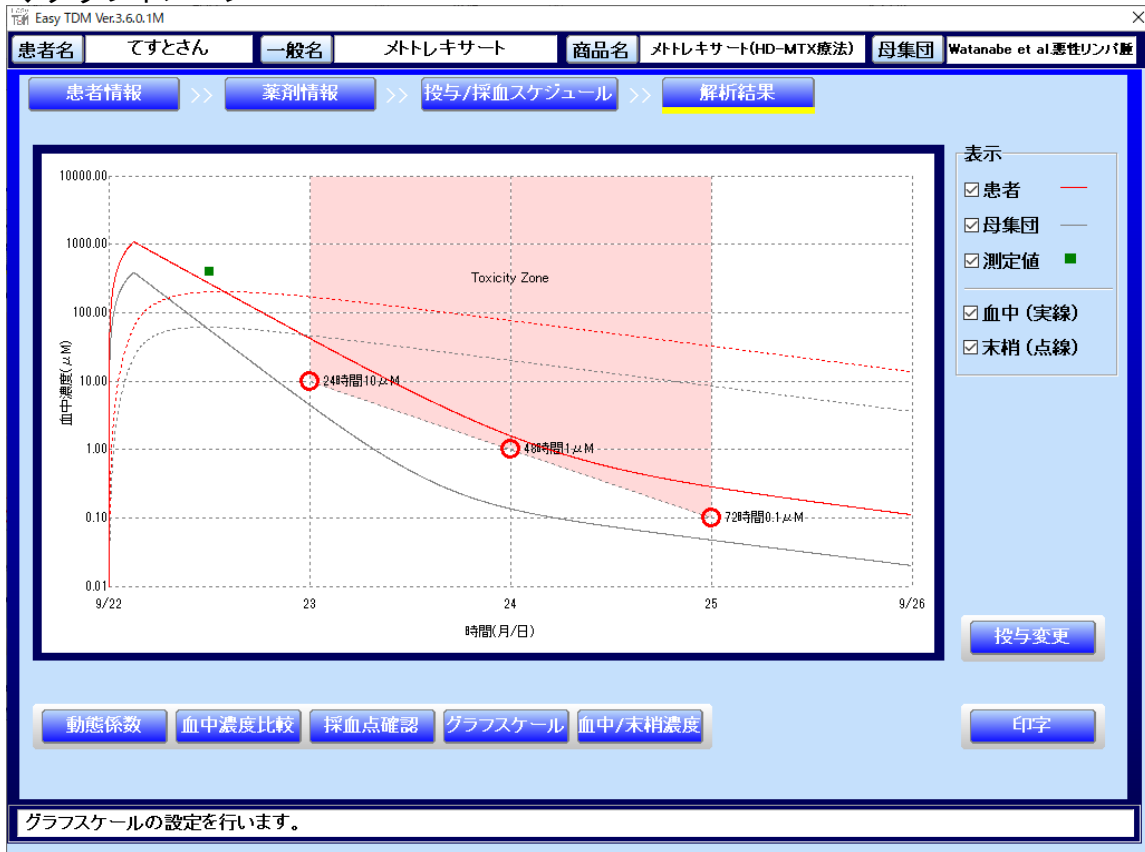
Easy TDM Ver.3.6.0.1M

患者名 てすとさん 一般名 メトトレキサート 商品名 メトトレキサート(HD-MTX療法) 母集団 Watanabe et al.悪性リンパ腫

患者情報 >> 薬剤情報 >> 投与/採血スケジュール >> 解析結果

10000.00
1000.00
100.00
10.00
1.00
0.10
0.01

血中濃度(μM)

Toxicity Zone

24時間10μM
48時間1μM
72時間0.1μM

9/22 23 24 25 9/26

時間(月/日)

表示
☑患者
☑母集団
☑測定値
☑血中(実線)
☑末梢(点線)

投与変更

動態係数 血中濃度比較 採血点確認 グラフスケール 血中/末梢濃度

印字

グラフスケールの設定を行います。